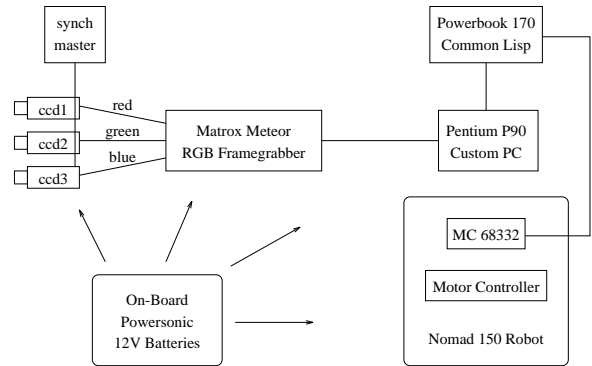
synch master

Powerbook 170 Common Lisp

ccd1

red

ccd2

green

ccd3

blue

Matrox Meteor RGB Framegrabber

Pentium P90 Custom PC

MC 68332

Motor Controller

On-Board Powersonic 12V Batteries

Nomad 150 Robot